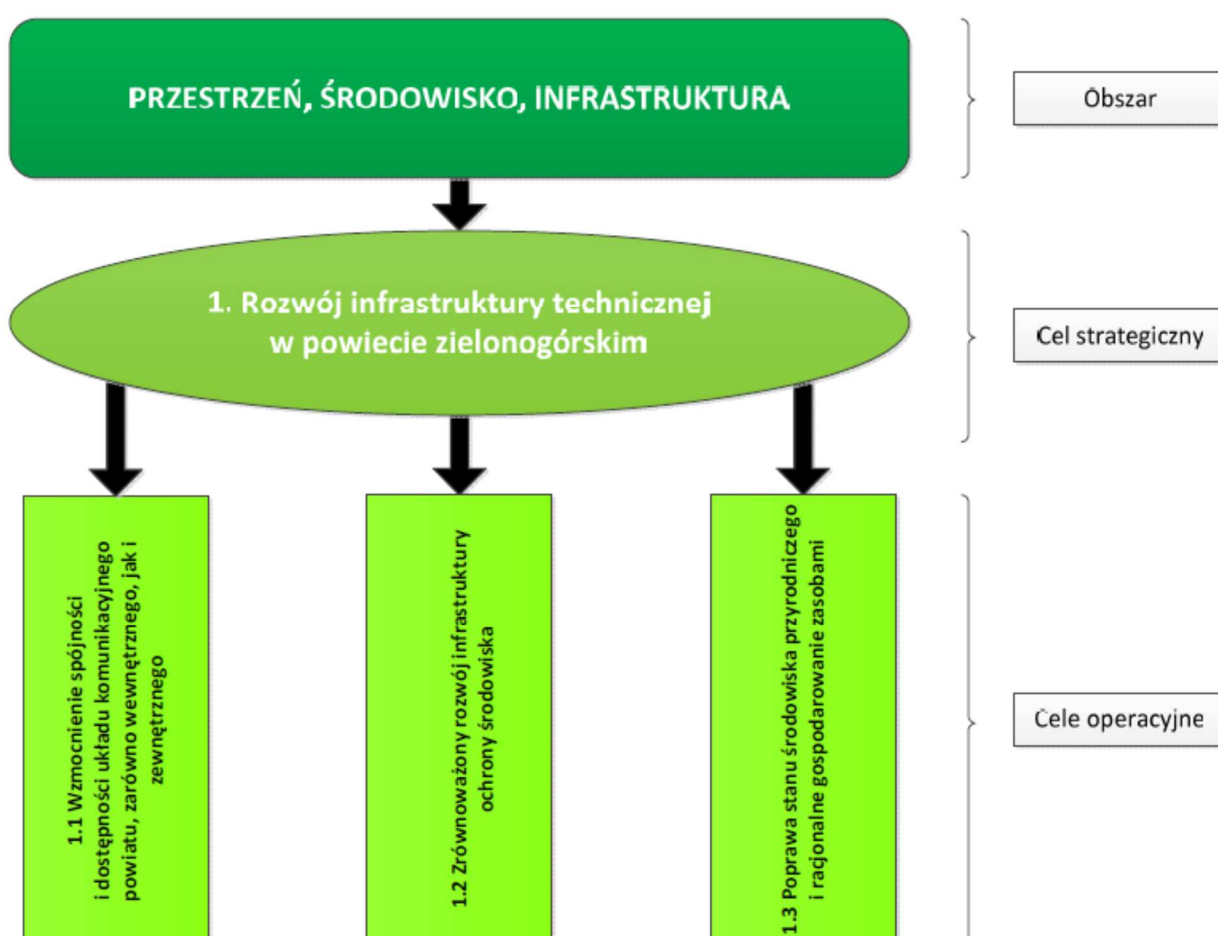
PRZESTRZEŃ, ŚRODOWISKO, INFRASTRUKTURA

Obszar

1. Rozwój infrastruktury technicznej w powiecie zielonogórskim

Cel strategiczny

1.1 Wzmocnienie spójności i dostępności układu komunikacyjnego powiatu, zarówno wewnętrznego, jak i zewnętrznego

1.2 Zrównoważony rozwój infrastruktury ochrony środowiska

1.3 Poprawa stanu środowiska przyrodniczego i racjonalne gospodarowanie zasobami

Cele operacyjne